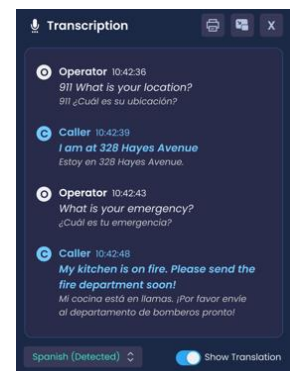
Transcription

X

Operator 10:42:36
911 What is your location?
911 ¿Cuál es su ubicación?

Caller 10:42:39
I am at 328 Hayes Avenue
Estoy en 328 Hayes Avenue.

Operator 10:42:43
What is your emergency?
¿Cuál es tu emergencia?

Caller 10:42:48
My kitchen is on fire. Please send the fire department soon!
Mi cocina está en llamas. ¡Por favor envíe al departamento de bomberos pronto!

Spanish (Detected)

Show Translation